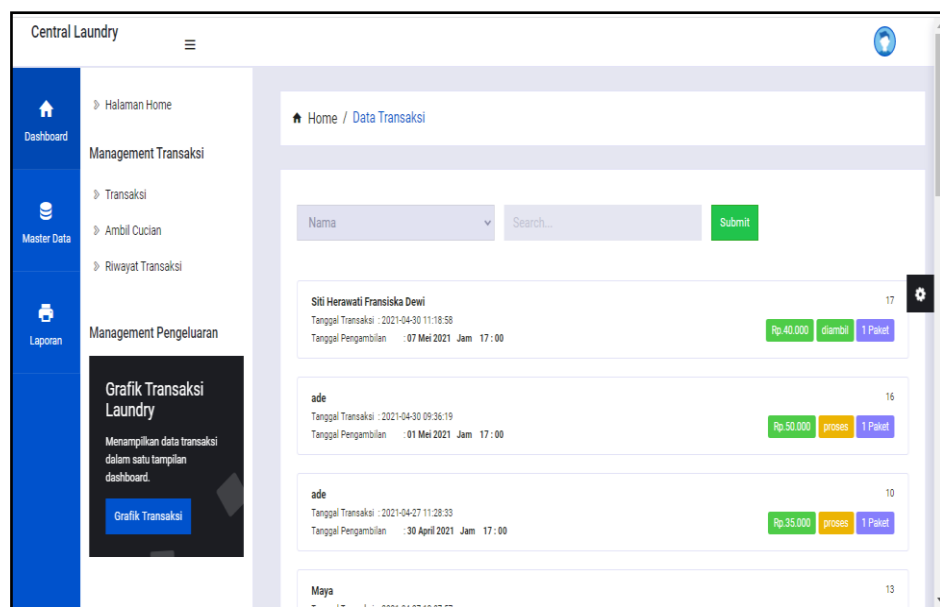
Central Laundry

Dashboard

Master Data

Laporan

Halaman Home

Management Transaksi

Transaksi

Ambil Cucian

Riwayat Transaksi

Management Pengeluaran

Grafik Transaksi Laundry

Menampilkan data transaksi dalam satu tampilan dashboard.

Grafik Transaksi

Home / Data Transaksi

Nama

Search...

Submit

Siti Herawati Fransiska Dewi
Tanggal Transaksi : 2021-04-30 11:18:58
Tanggal Pengambilan : 07 Mei 2021 Jam 17 : 00
17
Rp.40.000 diambil 1 Paket

ade
Tanggal Transaksi : 2021-04-30 09:36:19
Tanggal Pengambilan : 01 Mei 2021 Jam 17 : 00
16
Rp.50.000 proses 1 Paket

ade
Tanggal Transaksi : 2021-04-27 11:28:33
Tanggal Pengambilan : 30 April 2021 Jam 17 : 00
10
Rp.35.000 proses 1 Paket

Maya
13
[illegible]